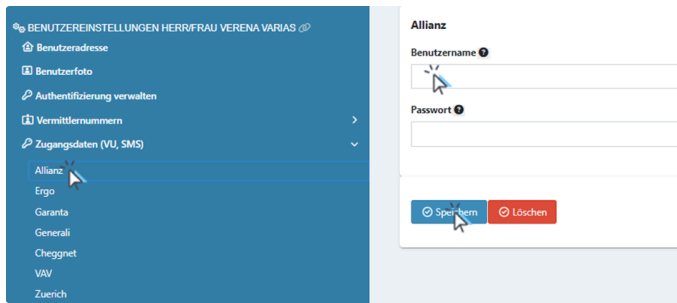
BENUTZEREINSTELLUNGEN HERR/FRAU VERENA VARIAS
Benutzeradresse
Benutzerfoto
Authentifizierung verwalten
Vermittlernummern
Zugangsdaten (VU, SMS)
Allianz
Ergo
Garanta
Generali
Cheggnet
VAV
Zuerich

Allianz
Benutzername
Passwort
Speichern
Löschen